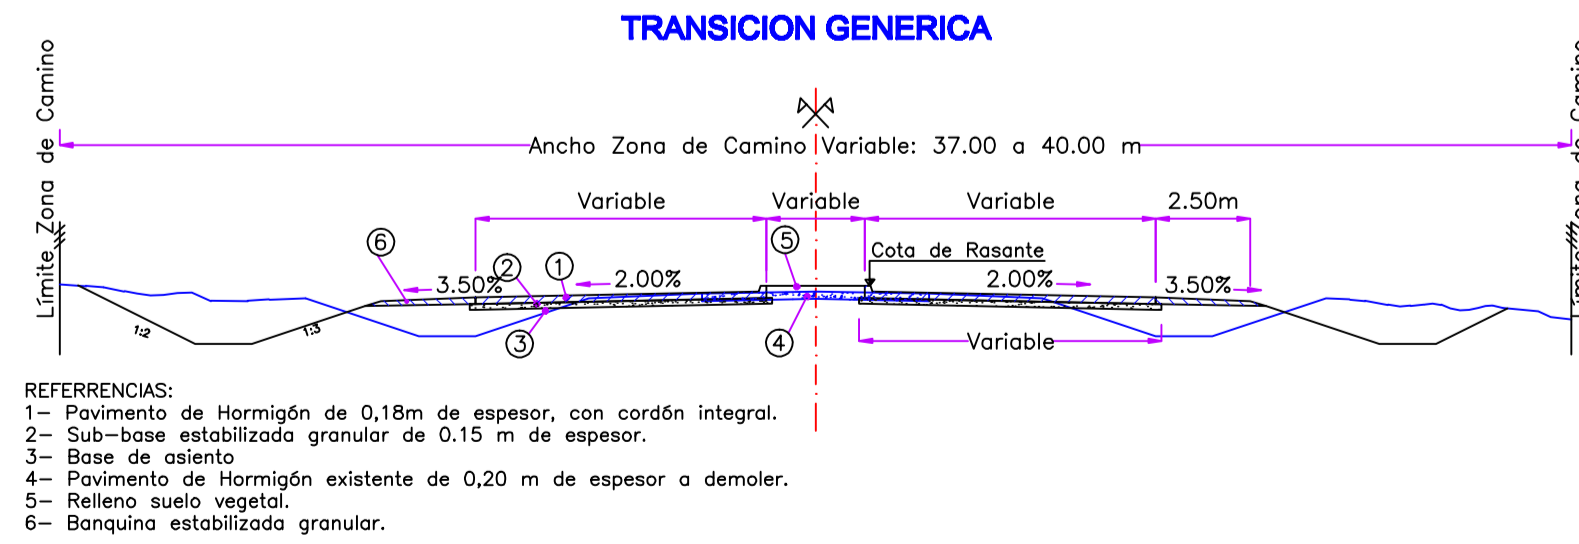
TRANSICION GENERICA

Límite Zona de Camino

Límite Zona de Camino

Ancho Zona de Camino Variable: 37.00 a 40.00 m

Variable

Variable

Variable

2.50m

Cota de Rasante

6

2

1

5

3.50%

2.00%

2.00%

3.50%

1:2

1:3

3

4

Variable

REFERRENCIAS:
1– Pavimento de Hormigón de 0,18m de espesor, con cordón integral.
2– Sub–base estabilizada granular de 0.15 m de espesor.
3– Base de asiento
4– Pavimento de Hormigón existente de 0,20 m de espesor a demoler.
5– Relleno suelo vegetal.
6– Banquina estabilizada granular.